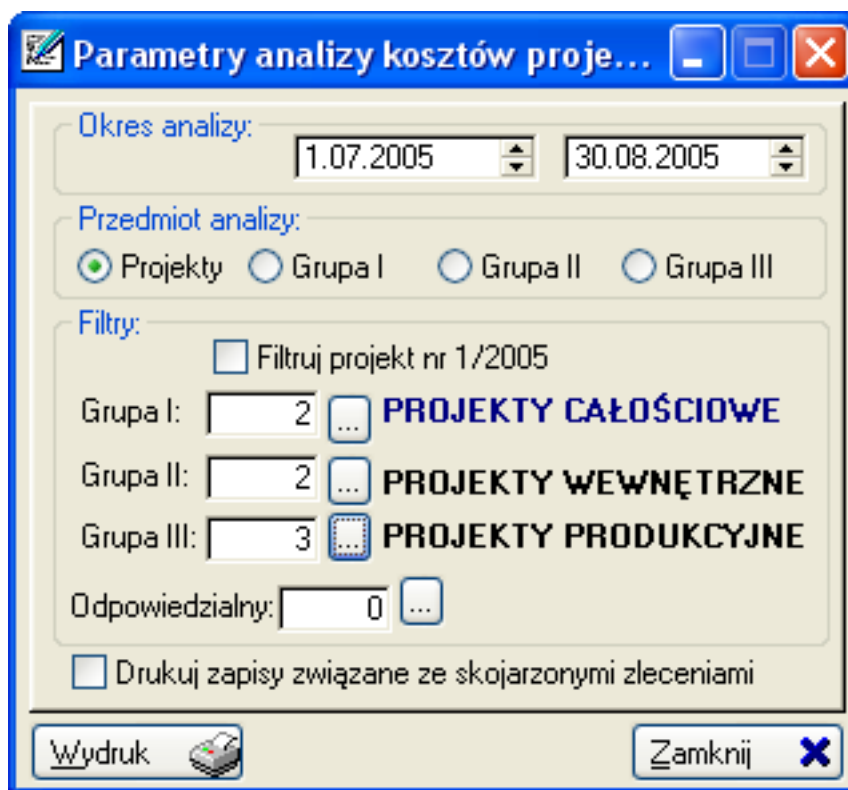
Parametry analizy kosztów proje...

Okres analizy:
1.07.2005
30.08.2005

Przedmiot analizy:
Projekty
Grupa I
Grupa II
Grupa III

Filtry:
Filtruj projekt nr 1/2005
Grupa I: 2 ... PROJEKTY CAŁOŚCIOWE
Grupa II: 2 ... PROJEKTY WEWNĘTRZNE
Grupa III: 3 ... PROJEKTY PRODUKCYJNE
Odpowiedzialny: 0 ...

Drukuj zapisy związane ze skojarzonymi zleceniami

Wydruk
Zamknij